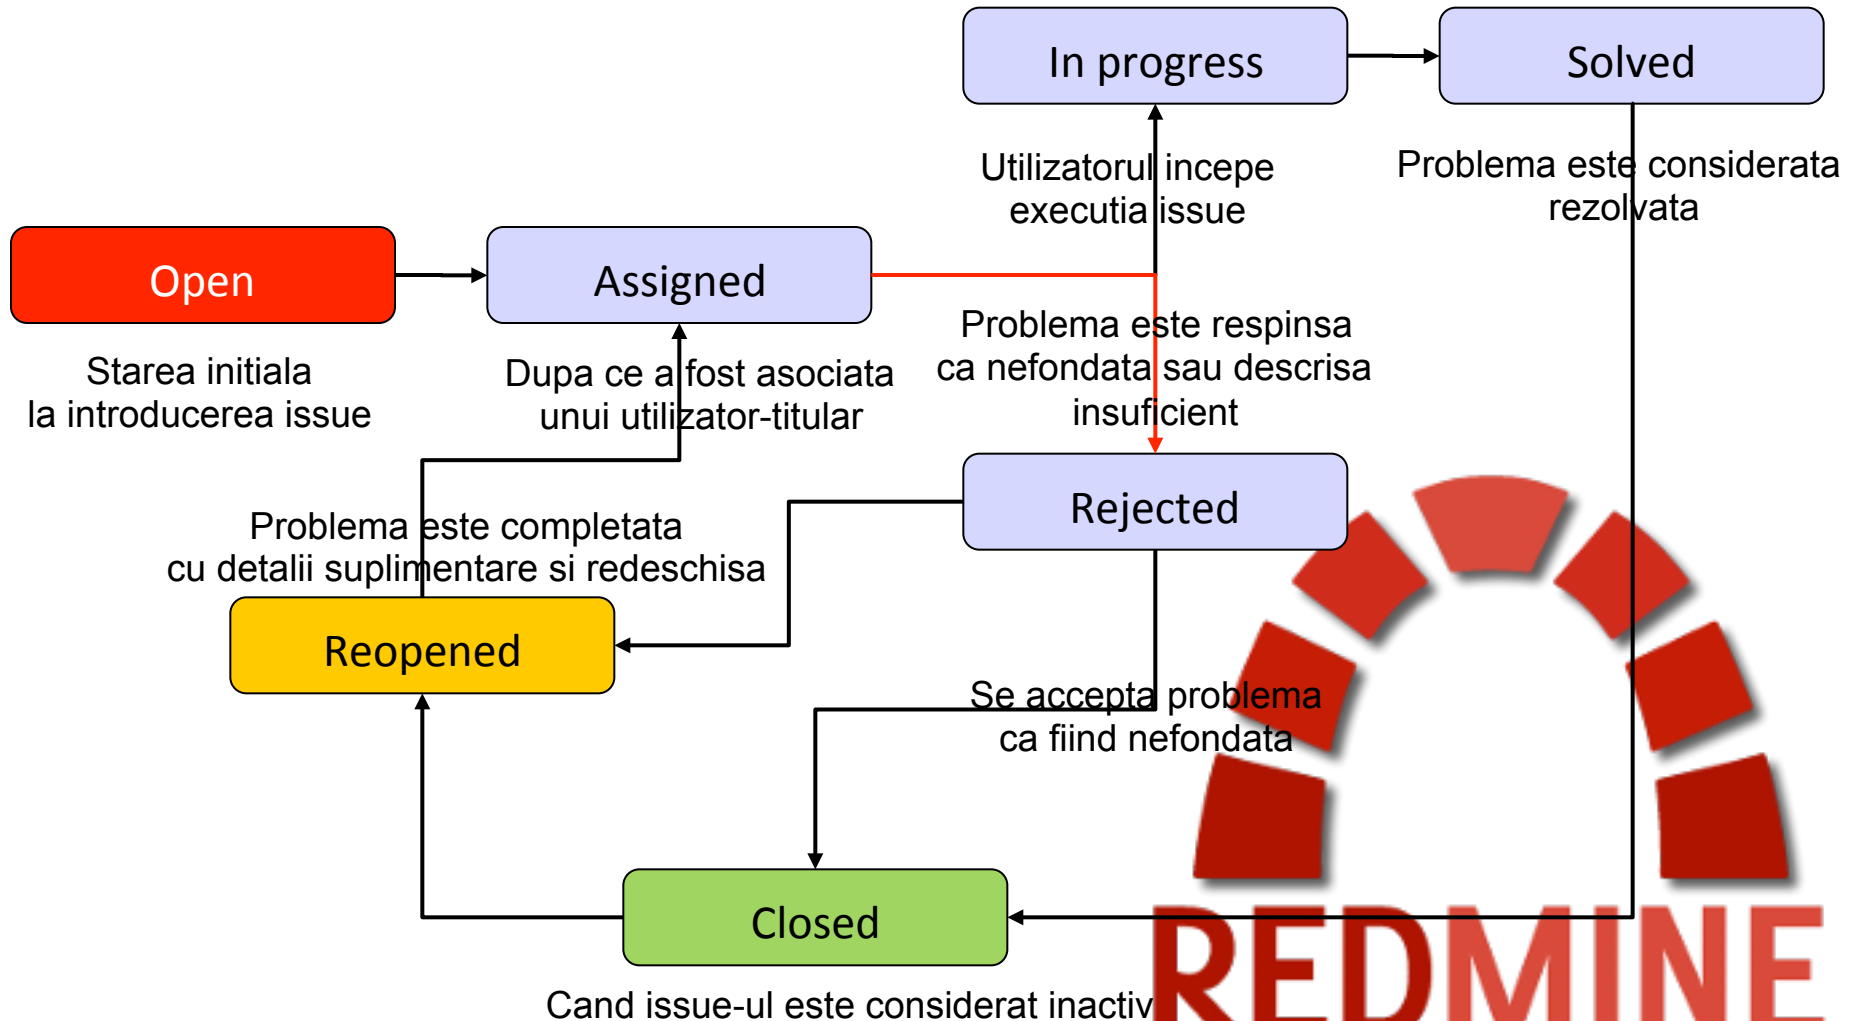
In progress

Solved

Utilizatorul incepe executia issue

Problema este considerata rezolvata

Open

Assigned

Starea initiala la introducerea issue

Dupa ce a fost asociata unui utilizator-titular

Problema este respinsa ca nefondata sau descrisa insuficient

Rejected

Problema este completata cu detalii suplimentare si redeschisa

Reopened

Se accepta problema ca fiind nefondata

Closed

Cand issue-ul este considerat inactiv

REDMINE